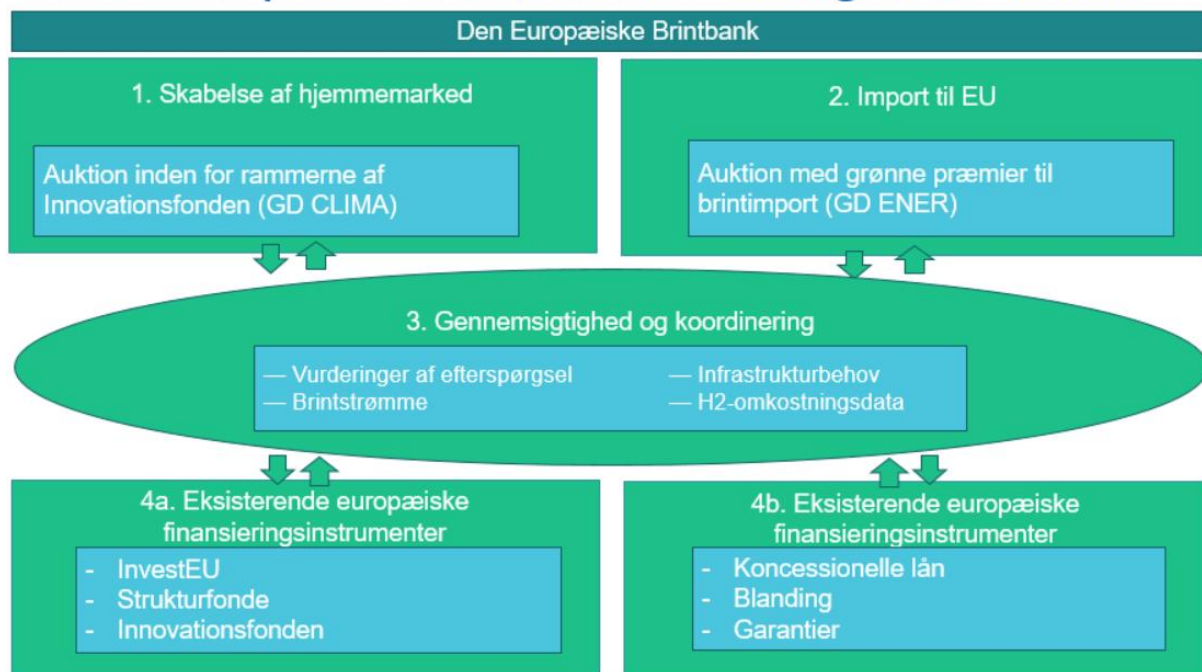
Den Europæiske Brintbank

1. Skabelse af hjemmemarked

Auktion inden for rammerne af Innovationsfonden (GD CLIMA)

2. Import til EU

Auktion med grønne præmier til brintimport (GD ENER)

3. Gennemsigtighed og koordinering

— Vurderinger af efterspørgsel
— Brintstrømme

— Infrastrukturbehov
— H2-omkostningsdata

4a. Eksisterende europæiske finansieringsinstrumenter

- InvestEU
- Strukturfonde
- Innovationsfonden

4b. Eksisterende europæiske finansieringsinstrumenter

- Koncessionelle lån
- Blanding
- Garantier